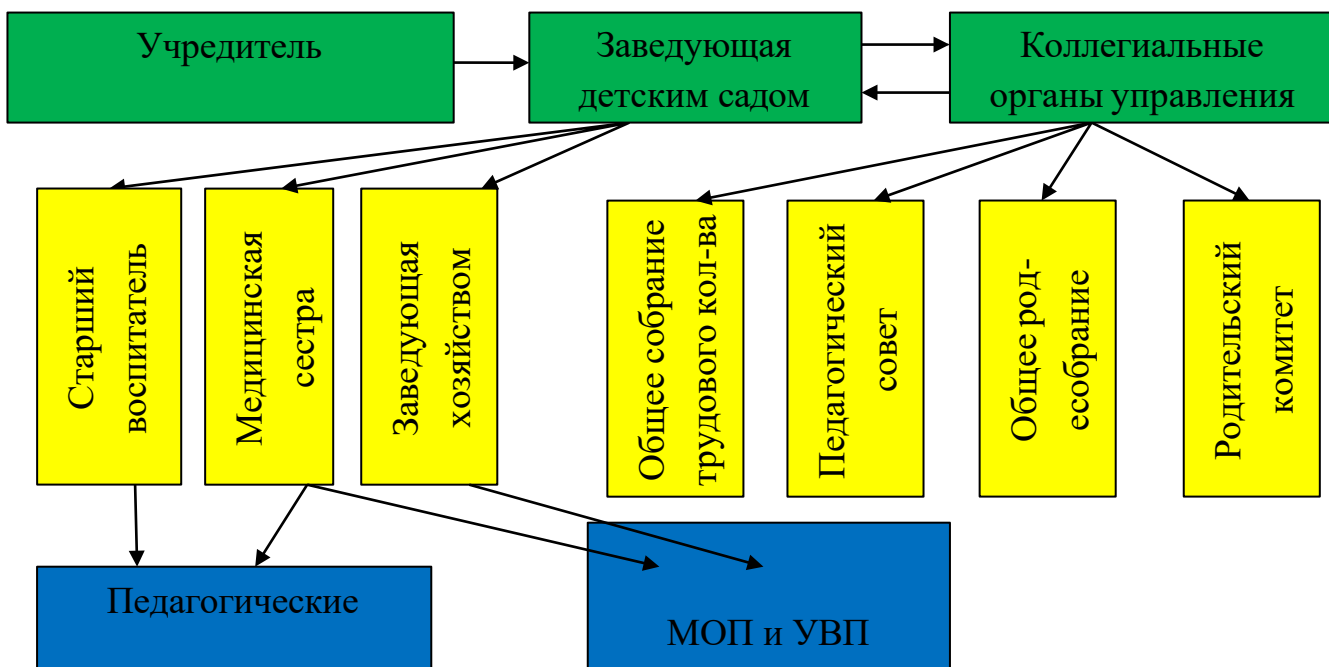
Учредитель

Заведующая детским садом

Коллегиальные органы управления

Старший воспитатель

Медицинская сестра

Заведующая хозяйством

Общее собрание трудового кол-ва

Педагогический совет

Общее род-есобрание

Родительский комитет

Педагогические

МОП и УВП